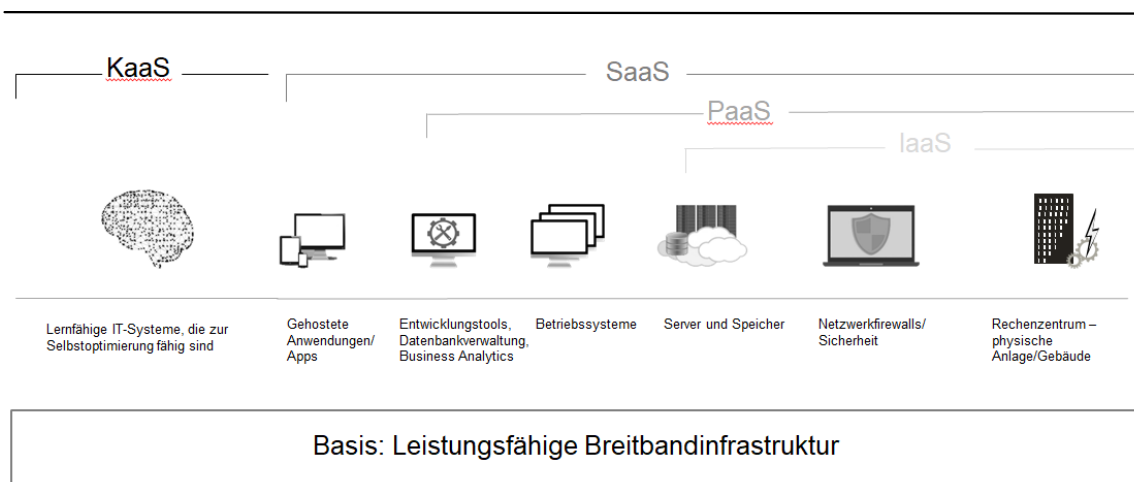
KaaS

SaaS

PaaS

IaaS

Lernfähige IT-Systeme, die zur Selbstoptimierung fähig sind

Gehostete Anwendungen/ Apps

Entwicklungstools, Datenbankverwaltung, Business Analytics

Betriebssysteme

Server und Speicher

Netzwerkfirewalls/ Sicherheit

Rechenzentrum – physische Anlage/Gebäude

Basis: Leistungsfähige Breitbandinfrastruktur